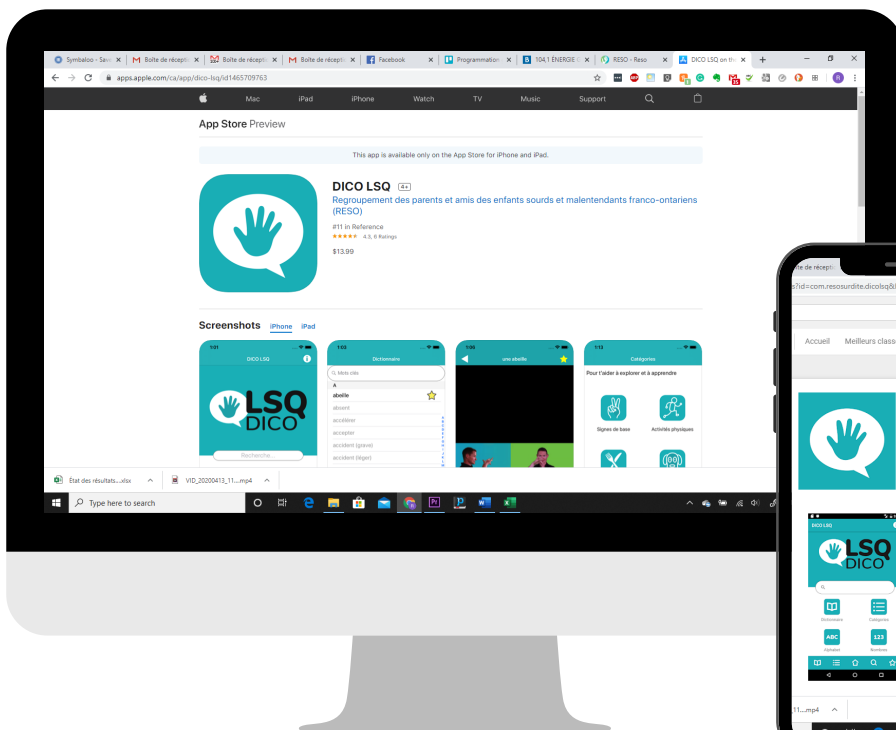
Symbaloo - Save | Boîte de réceptio | Boîte de réceptio | Boîte de réceptio | Facebook | Programmation | 104,1 ÉNERGIE | RESO - Reso | DICO LSQ on the

apps.apple.com/ca/app/dico-lsq/id1465709763

Mac iPad iPhone Watch TV Music Support

App Store Preview

This app is available only on the App Store for iPhone and iPad.

DICO LSQ 4+

Regroupement des parents et amis des enfants sourds et malentendants franco-ontariens (RESO)

#11 in Reference

★★★★★ 4.3, 6 Ratings

$13.99

Screenshots iPhone iPad

DICO LSQ

LSQ DICO

Recherche

Dictionnaire

Mots clés

A

abeille

absent

accélérer

accepter

accident (grave)

accident (léger)

une abeille

Catégories

Pour t'aider à explorer et à apprendre

Signes de base

Activités physiques

Etat des résultats....xlsx

VID_20200413_11....mp4

Type here to search

Boîte de réceptio

s?id=com.resosurdite.dicolsq&

Accueil Meilleurs class

DICO LSQ

LSQ DICO

Dictionnaire

Catégories

ABC

Alphabet

123

Nombres

11....mp4